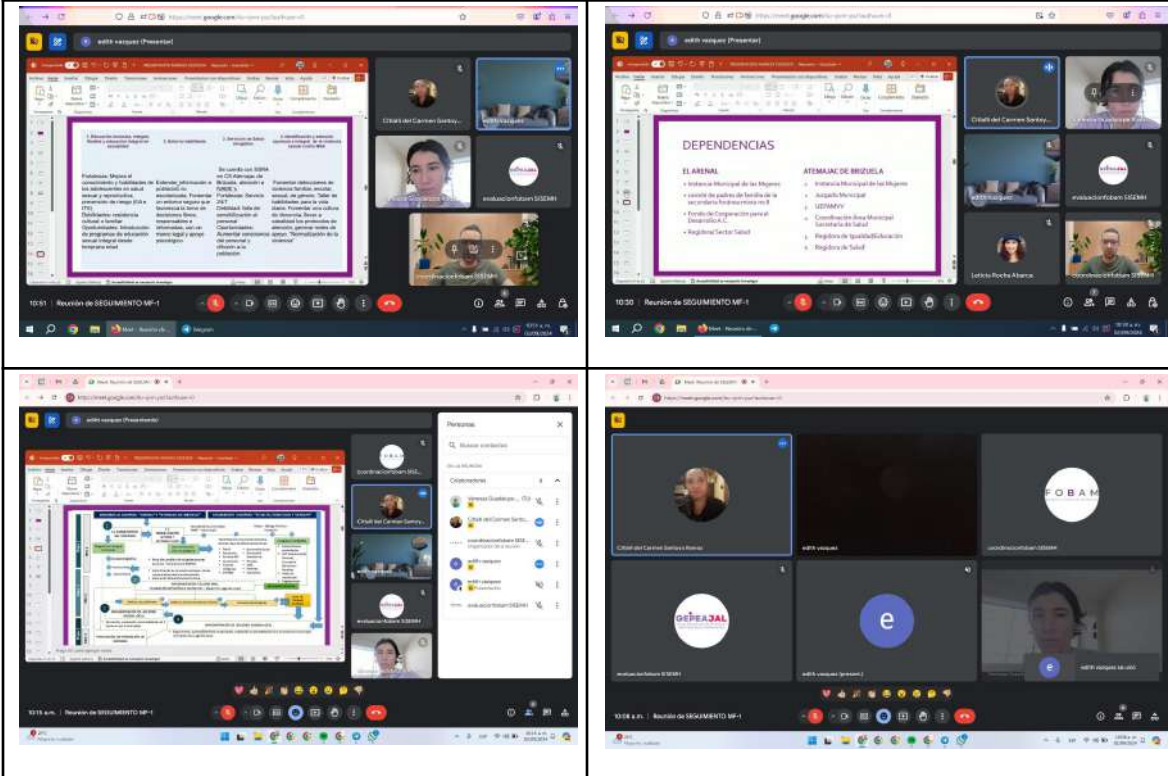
edith vazquez (Presentar)

1. Educación sexual, integral, flexible y educación integral en sexualidad

2. Entorno habilitante

3. Servicios de Salud integrales

4. Identificación y atención oportuna e integral de la violencia sexual contra NNA

Fortalezas: Mejora el conocimiento y habilidades de los adolescentes en salud sexual y reproductiva, prevención de riesgo (VIH e ITS)
Debilidades: resistencia cultural o familiar
Oportunidades: Introducción de programas de educación sexual integral desde temprana edad

Extender información a población en sociedades. Fomentar un entorno seguro y un favorable la toma de decisiones libres, responsables e informadas, con un marco legal y apoyo psicológico

Se cuenta con SSNA en CS Atemajac de Brizuela, atención a NNDE's
Fortalezas: Servicio 24/7
Debilidad: falta de sensibilización al personal
Oportunidades: Aumentar conciencia del personal y difusión a la población

Fomentar detecciones de violencia familiar, escolar, sexual, de género. Taller de habilidades para la vida. Fomentar una cultura de denuncia. Crear y estabilizar los protocolos de atención, generar redes de apoyo. "Normalización de la violencia"

Citlali del Carmen Santoy...
edith vazquez
evaluacionfobam SISEMH
coordinacionfobam SISEMH

10:51 | Reunión de SEGUIMIENTO MF-1

DEPENDENCIAS

EL ARENAL
• Instancia Municipal de las Mujeres
• comité de padres de familia de la secundaria foránea mixta no 8
• Fondo de Cooperación para el Desarrollo A.C.
• Regidora Sector Salud

ATEMAJAC DE BRIZUELA
• Instancia Municipal de las Mujeres
• Juzgado Municipal
• UDNMYV
• Coordinación Área Municipal Secretaría de Salud
• Regidora de Igualdad/Educación
• Regidora de Salud

Citlali del Carmen Santoy...
edith vazquez
evaluacionfobam SISEMH
Leticia Rocha Abarca
coordinacionfobam SISEMH

10:30 | Reunión de SEGUIMIENTO MF-1

edith vazquez (Presentando)

Personas
Buscar personas
EN LA REUNIÓN
Colaboradores
Vanessa Guadalupe ... (Tú)
Citlali del Carmen Santo...
coordinacionfobam SISE... Organizador de la reunión
edith vazquez
edith vazquez Presentando
evaluacionfobam SISEMH

coordinacionfobam SIS...
Citlali del Carmen Santoy...
evaluacionfobam SISEMH

10:15 a.m. | Reunión de SEGUIMIENTO MF-1

Citlali del Carmen Santoy Ramos
edith vazquez
FOBAM
coordinacionfobam SISEMH
GEPEAJAL
evaluacionfobam SISEMH
e
edith vazquez (present.)
edith vazquez (él/ella)

10:08 a.m. | Reunión de SEGUIMIENTO MF-1